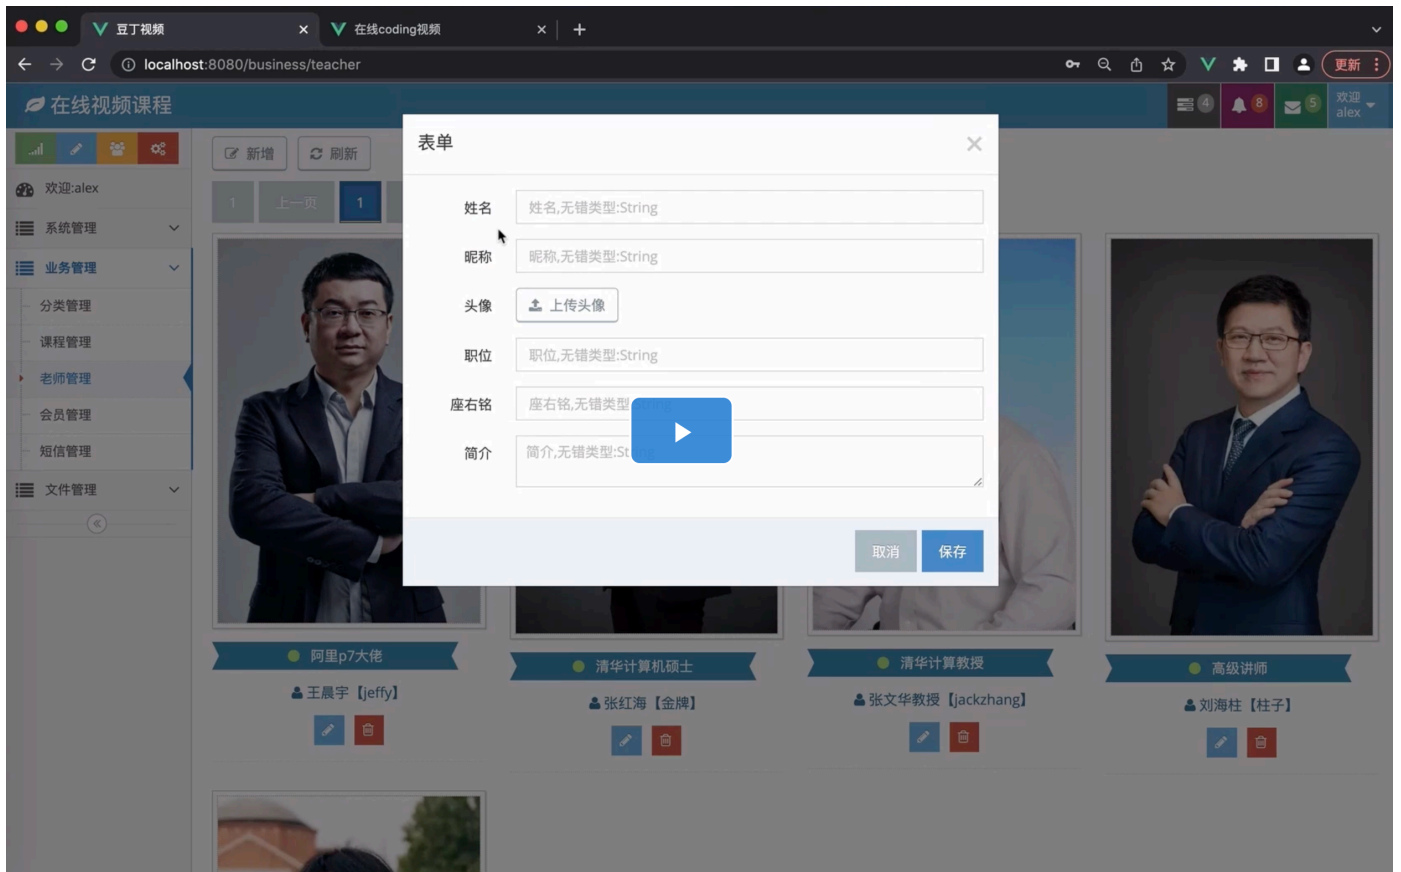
豆丁视频 ×
在线coding视频 ×
+
localhost:8080/business/teacher
更新
在线视频课程
4 8 5 欢迎 alex
欢迎:alex
系统管理
业务管理
分类管理
课程管理
老师管理
会员管理
短信管理
文件管理
新增 刷新
1 上一页 1

表单 ×
姓名 姓名,无错类型:String
昵称 昵称,无错类型:String
头像 上传头像
职位 职位,无错类型:String
座右铭 座右铭,无错类型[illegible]
简介 简介,无错类型:St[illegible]
取消 保存

阿里p7大佬
王晨宇【jeffy】
清华计算机硕士
张红海【金牌】
清华计算教授
张文华教授【jackzhang】
高级讲师
刘海柱【柱子】